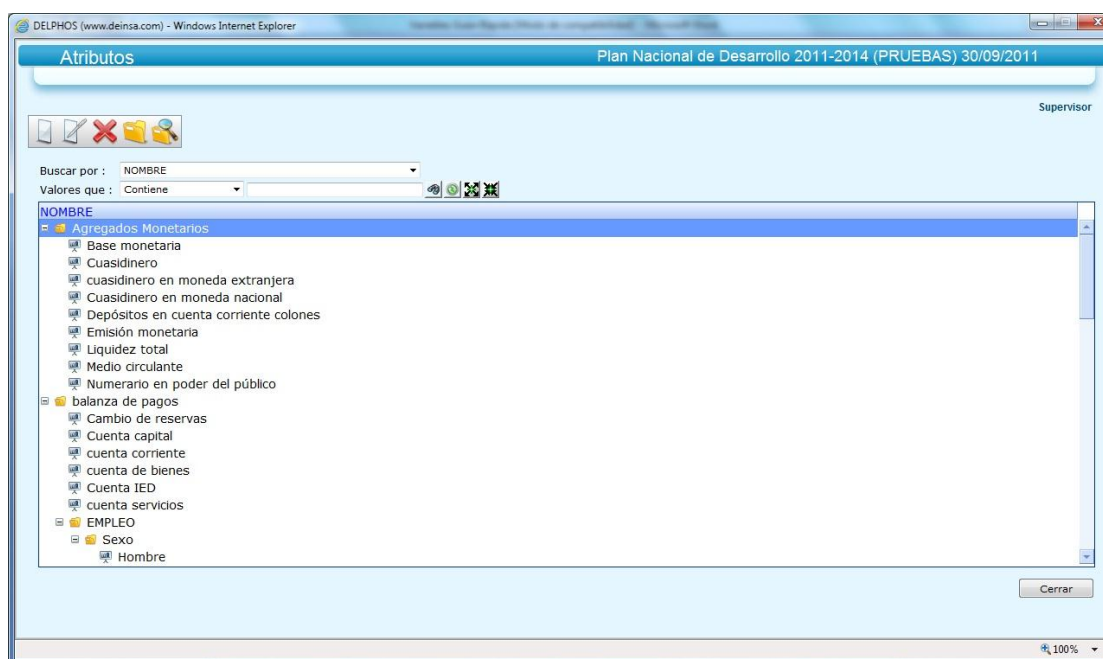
DELPHOS (www.deinsa.com) - Windows Internet Explorer

Atributos

Plan Nacional de Desarrollo 2011-2014 (PRUEBAS) 30/09/2011

Supervisor

Buscar por : NOMBRE

Valores que : Contiene

NOMBRE

Agregados Monetarios
Base monetaria
Cuasidinero
cuasidinero en moneda extranjera
Cuasidinero en moneda nacional
Depósitos en cuenta corriente colones
Emisión monetaria
Liquidez total
Medio circulante
Numerario en poder del público
balanza de pagos
Cambio de reservas
Cuenta capital
cuenta corriente
cuenta de bienes
Cuenta IED
cuenta servicios
EMPLEO
Sexo
Hombre

Cerrar

100%